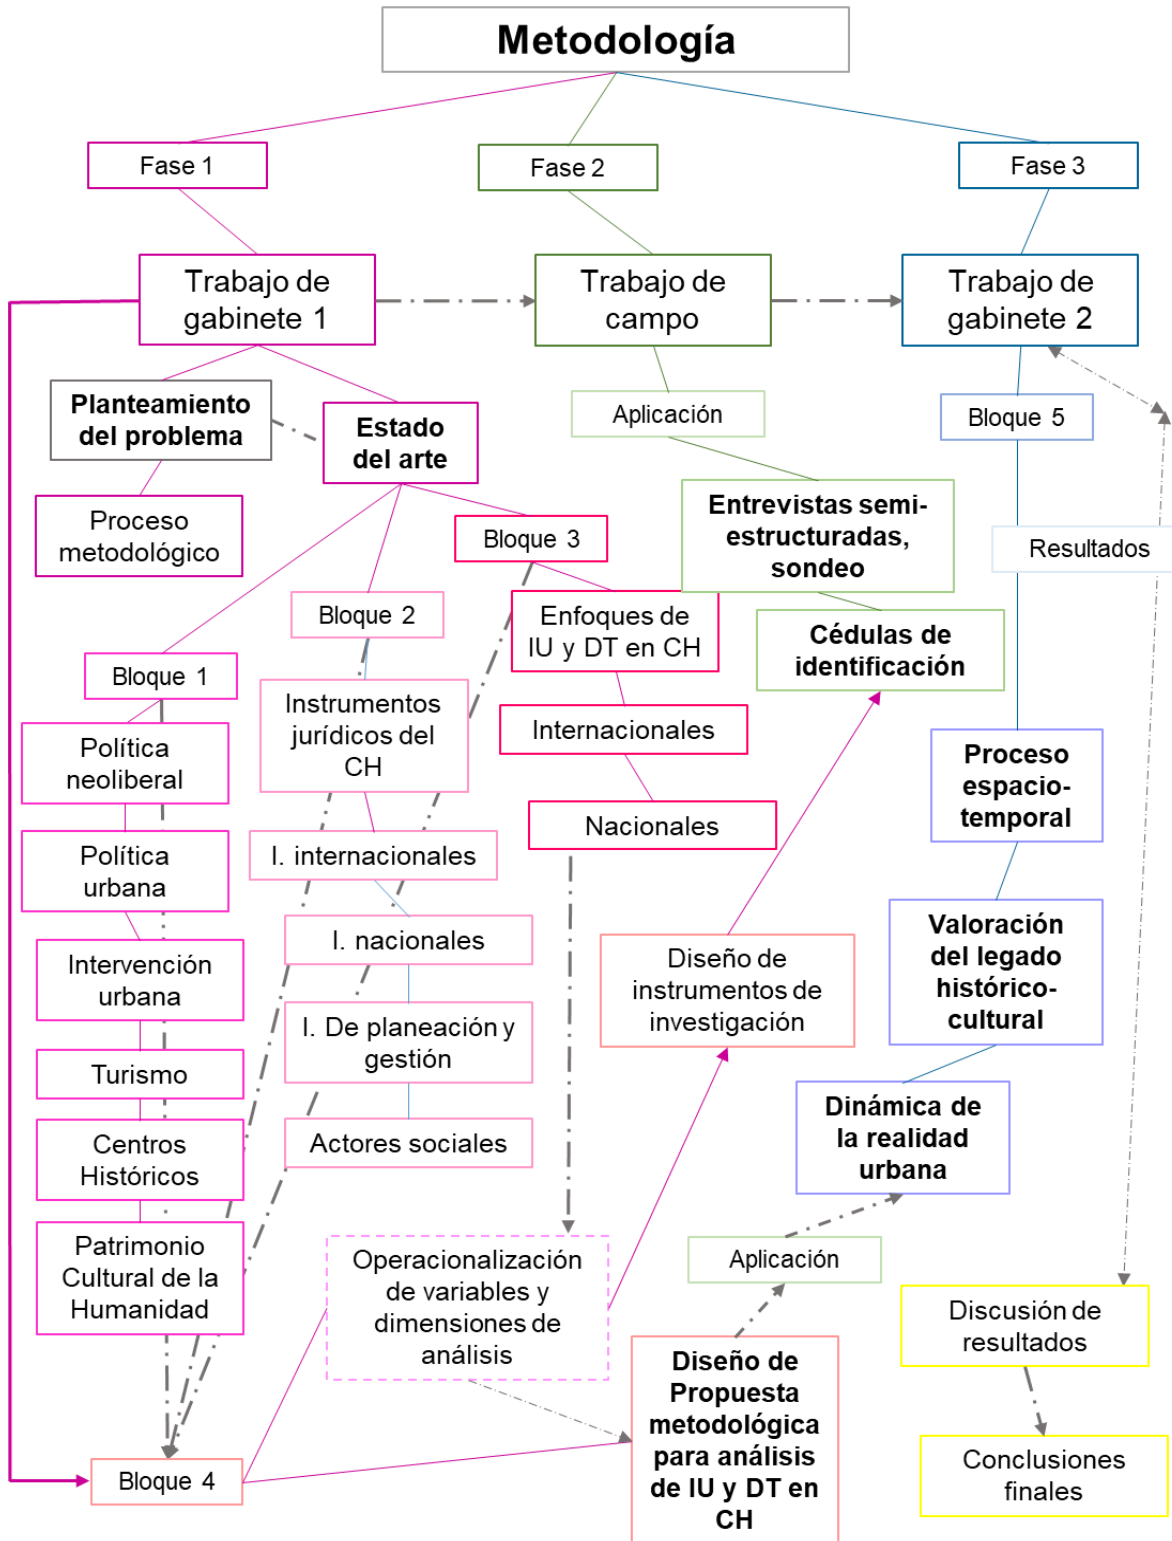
Metodología

Fase 1

Fase 2

Fase 3

Trabajo de gabinete 1

Trabajo de campo

Trabajo de gabinete 2

Planteamiento del problema

Estado del arte

Aplicación

Bloque 5

Proceso metodológico

Bloque 3

Entrevistas semi-estructuradas, sondeo

Resultados

Bloque 2

Enfoques de IU y DT en CH

Cédulas de identificación

Bloque 1

Instrumentos jurídicos del CH

Internacionales

Política neoliberal

Proceso espacio-temporal

Nacionales

Política urbana

I. internacionales

Intervención urbana

I. nacionales

Diseño de instrumentos de investigación

Valoración del legado histórico-cultural

I. De planeación y gestión

Turismo

Dinámica de la realidad urbana

Centros Históricos

Actores sociales

Patrimonio Cultural de la Humanidad

Operacionalización de variables y dimensiones de análisis

Aplicación

Discusión de resultados

Diseño de Propuesta metodológica para análisis de IU y DT en CH

Conclusiones finales

Bloque 4